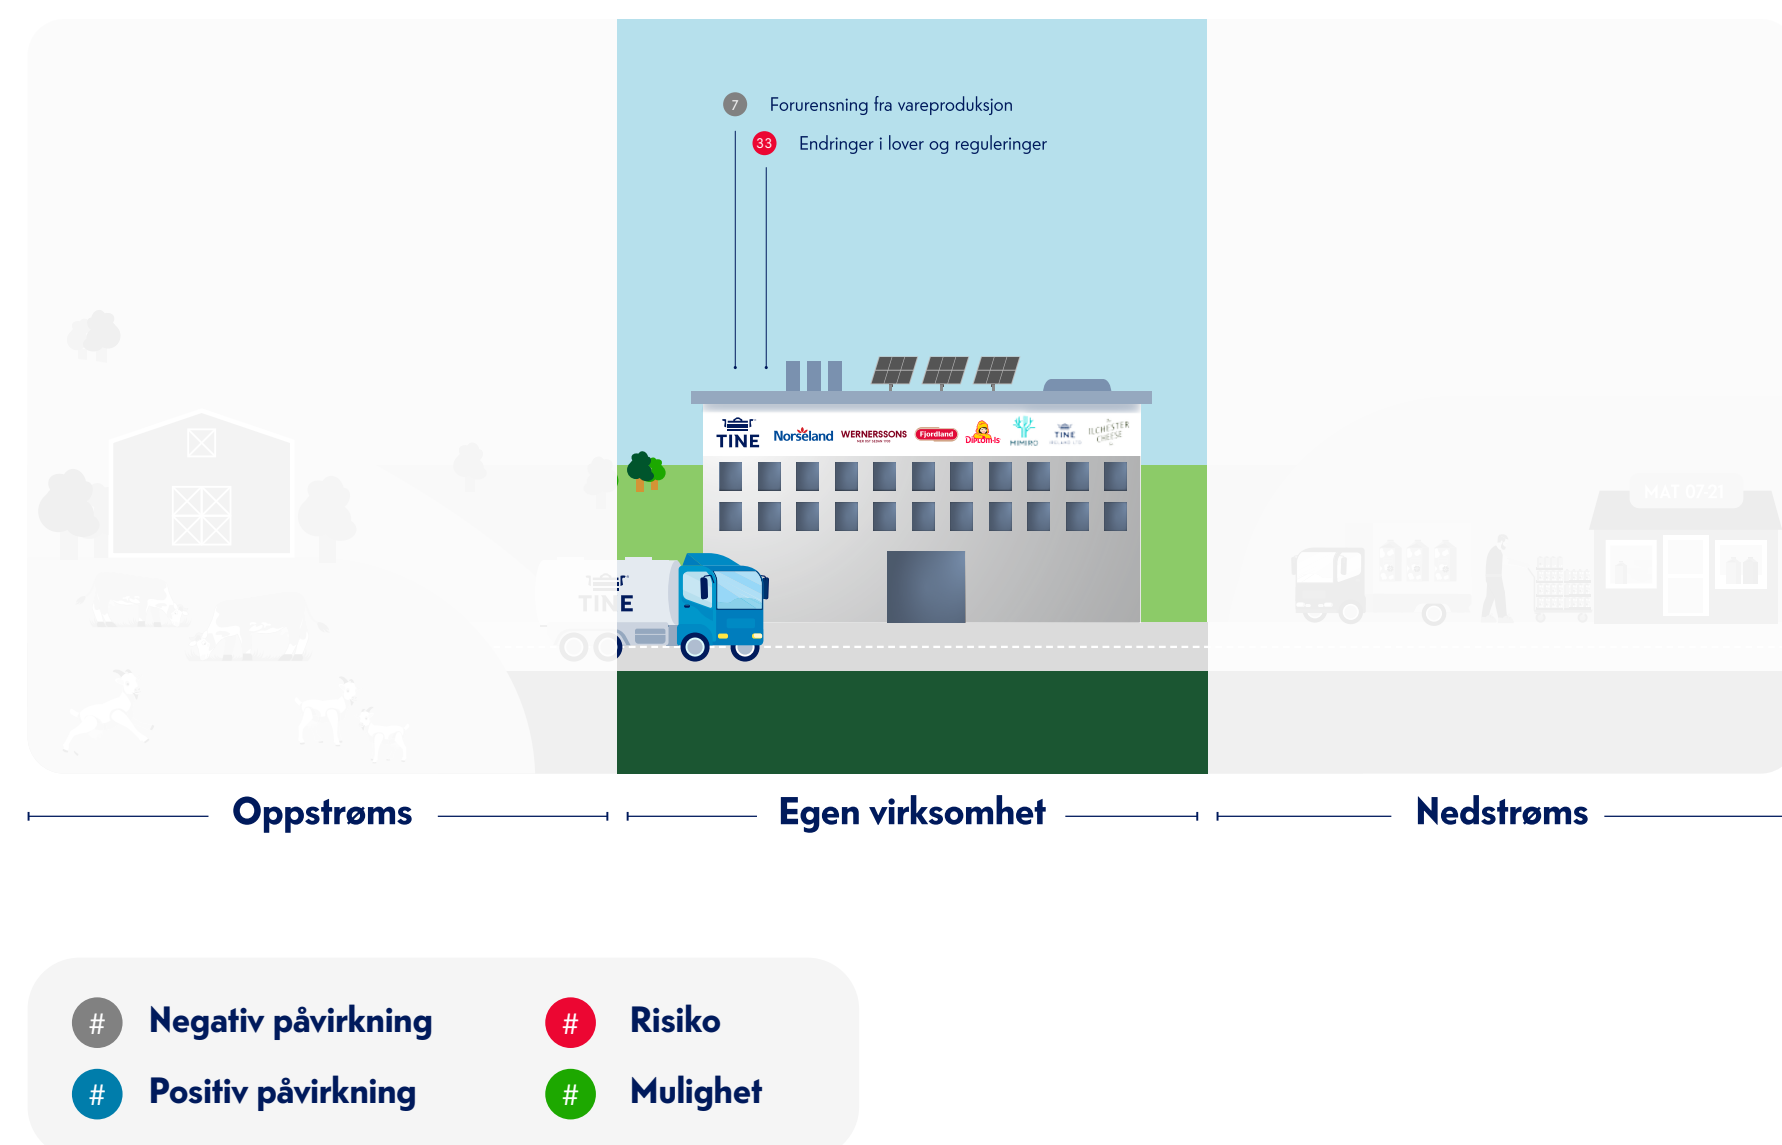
7 Forurensning fra vareproduksjon

33 Endringer i lover og reguleringer

TINE Norseland WERNERSSONS Fjordland Diplom-Is MIMIRO TINE ILCHESTER CHEESE

TINE

MAT 07-21

Oppstrøms

Egen virksomhet

Nedstrøms

# Negativ påvirkning

# Risiko

# Positiv påvirkning

# Mulighet